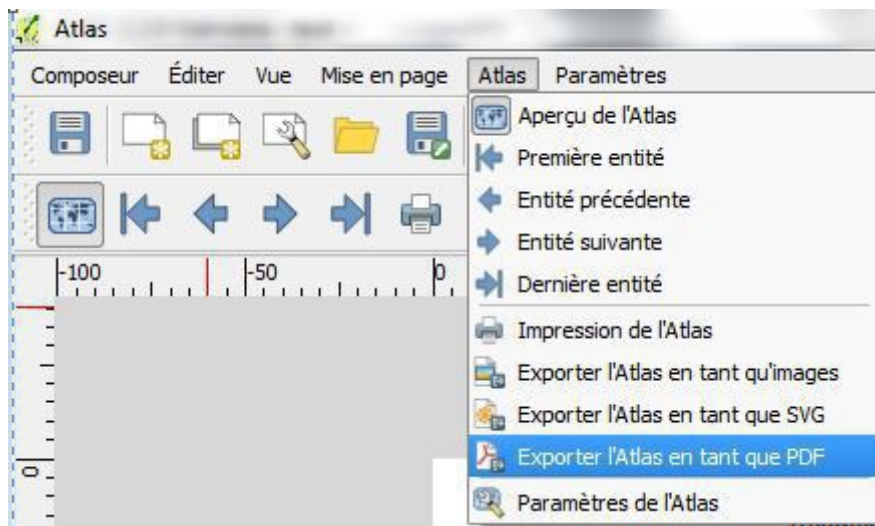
Atlas

Composeur Éditer Vue Mise en page Atlas Paramètres

Aperçu de l'Atlas
Première entité
Entité précédente
Entité suivante
Dernière entité
Impression de l'Atlas
Exporter l'Atlas en tant qu'images
Exporter l'Atlas en tant que SVG
Exporter l'Atlas en tant que PDF
Paramètres de l'Atlas

-100 -50 0

0